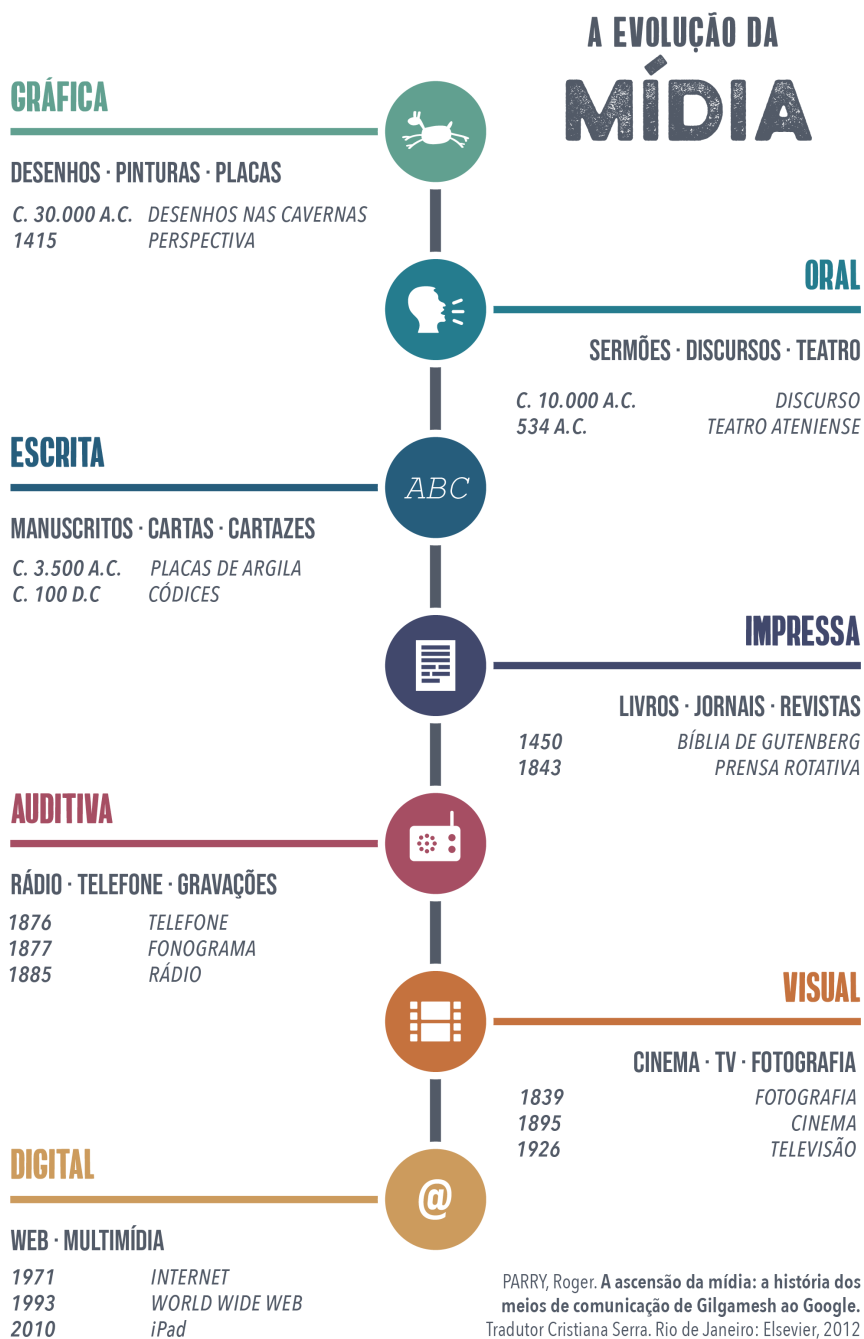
A EVOLUÇÃO DA
MÍDIA

GRÁFICA

DESENHOS · PINTURAS · PLACAS

C. 30.000 A.C. DESENHOS NAS CAVERNAS
1415 PERSPECTIVA

ORAL

SERMÕES · DISCURSOS · TEATRO

C. 10.000 A.C. DISCURSO
534 A.C. TEATRO ATENIENSE

ESCRITA

ABC

MANUSCRITOS · CARTAS · CARTAZES

C. 3.500 A.C. PLACAS DE ARGILA
C. 100 D.C CÓDICES

IMPRESSA

LIVROS · JORNAIS · REVISTAS

1450 BÍBLIA DE GUTENBERG
1843 PRENSA ROTATIVA

AUDITIVA

RÁDIO · TELEFONE · GRAVAÇÕES

1876 TELEFONE
1877 FONOGRAMA
1885 RÁDIO

VISUAL

CINEMA · TV · FOTOGRAFIA

1839 FOTOGRAFIA
1895 CINEMA
1926 TELEVISÃO

DIGITAL

@

WEB · MULTIMÍDIA

1971 INTERNET
1993 WORLD WIDE WEB
2010 iPad

PARRY, Roger. A ascensão da mídia: a história dos meios de comunicação de Gilgamesh ao Google. Tradutor Cristiana Serra. Rio de Janeiro: Elsevier, 2012